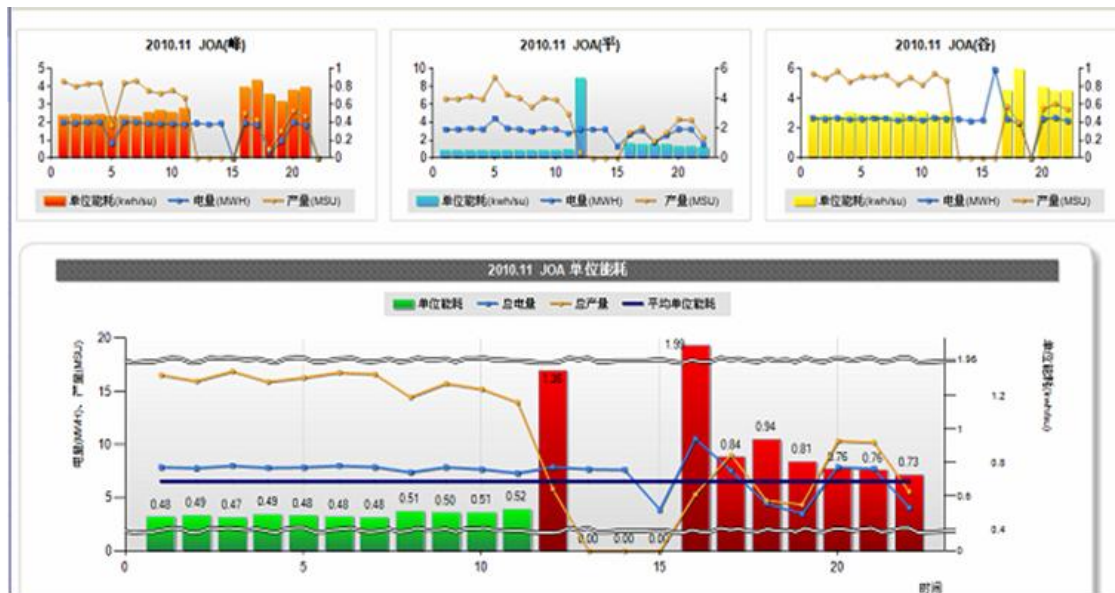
2010.11 JOA(峰)

5 4 3 2 1 0
1 0.8 0.6 0.4 0.2 0
0 5 10 15 20

单位能耗(kwh/su) 电量(MWH) 产量(MSU)

2010.11 JOA(平)

10 8 6 4 2 0
6 4 2 0
0 5 10 15 20

单位能耗(kwh/su) 电量(MWH) 产量(MSU)

2010.11 JOA(谷)

6 4 2 0
1 0.8 0.6 0.4 0.2 0
0 5 10 15 20

单位能耗(kwh/su) 电量(MWH) 产量(MSU)

2010.11 JOA 单位能耗

单位能耗 总电量 总产量 平均单位能耗

电量(MWH)、产量(MSU)

20 15 10 5 0

0.48 0.49 0.47 0.49 0.48 0.48 0.48 0.51 0.50 0.51 0.52 1.38 0.00 0.00 0.00 1.99 0.84 0.94 0.81 0.76 0.76 0.73

1.96 1.2 1 0.8 0.6 0.4 0

单位能耗(kwh/su)

0 5 10 15 20

时间